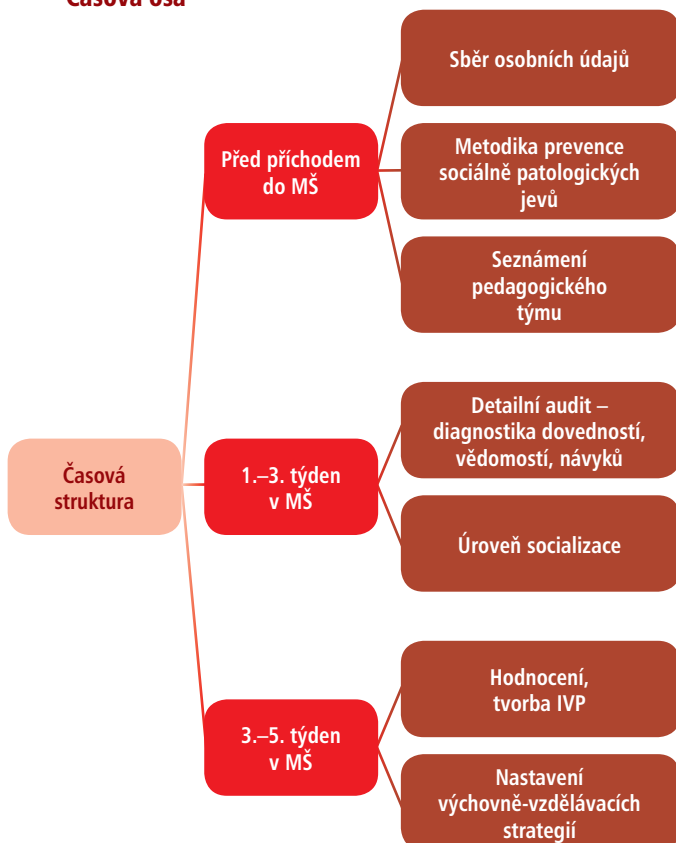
Časová osa

Časová struktura

Před příchodem do MŠ

Sběr osobních údajů

Metodika prevence sociálně patologických jevů

Seznámení pedagogického týmu

1.–3. týden v MŠ

Detailní audit – diagnostika dovedností, vědomostí, návyků

Úroveň socializace

3.–5. týden v MŠ

Hodnocení, tvorba IVP

Nastavení výchovně-vzdělávacích strategií